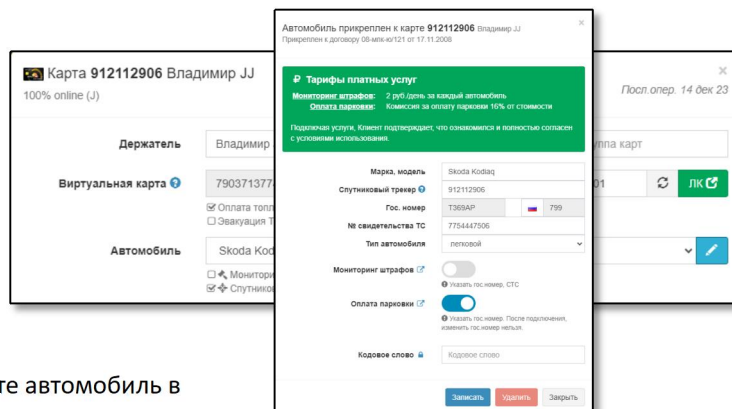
Карта **912112906** Владимир JJ
100% online (J)

Посл.опер. 14 дек 23

Держатель
Владимир

Виртуальная карта
790371377

☑ Оплата топл
☐ Эвакуация Т

Автомобиль
Skoda Kod

☐ Мониторин
☑ Спутнико

уппа карт

01

ЛК

Автомобиль прикреплен к карте **912112906** Владимир JJ
Прикреплен к договору 08-мпк-ю/121 от 17.11.2008

₽ Тарифы платных услуг
Мониторинг штрафов: 2 руб./день за каждый автомобиль
Оплата парковки: Комиссия за оплату парковки 16% от стоимости

Подключая услуги, Клиент подтверждает, что ознакомился и полностью согласен с условиями использования.

Марка, модель: Skoda Kodiaq
Спутниковый трекер: 912112906
Гос. номер: Т369АР 799
№ свидетельства ТС: 7754447506
Тип автомобиля: легковой

Мониторинг штрафов
Указать гос.номер, СТС

Оплата парковки
Указать гос.номер. После подключения, изменить гос.номер нельзя.

Кодовое слово: Кодовое слово

Записать Удалить Закрыть

те автомобиль в